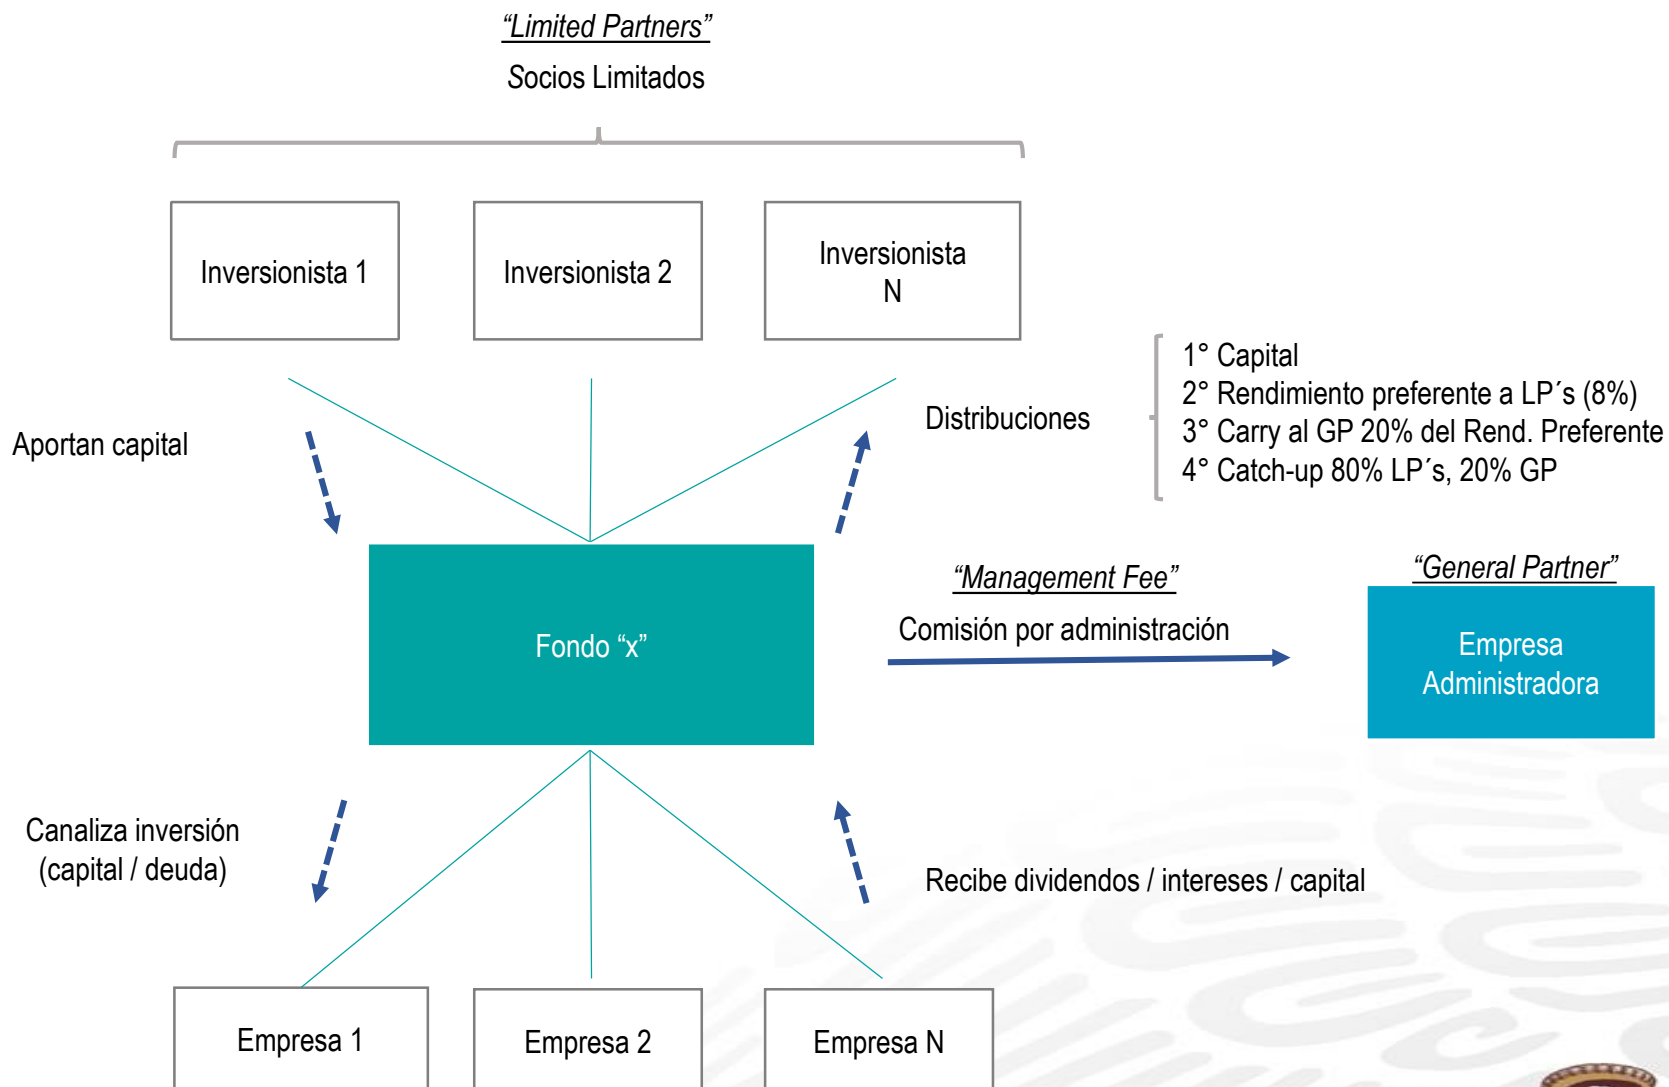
"Limited Partners"
Socios Limitados

Inversionista 1

Inversionista 2

Inversionista N

Aportan capital

Distribuciones

1° Capital
2° Rendimiento preferente a LP´s (8%)
3° Carry al GP 20% del Rend. Preferente
4° Catch-up 80% LP´s, 20% GP

Fondo "x"

"Management Fee"
Comisión por administración

"General Partner"
Empresa Administradora

Canaliza inversión (capital / deuda)

Recibe dividendos / intereses / capital

Empresa 1

Empresa 2

Empresa N